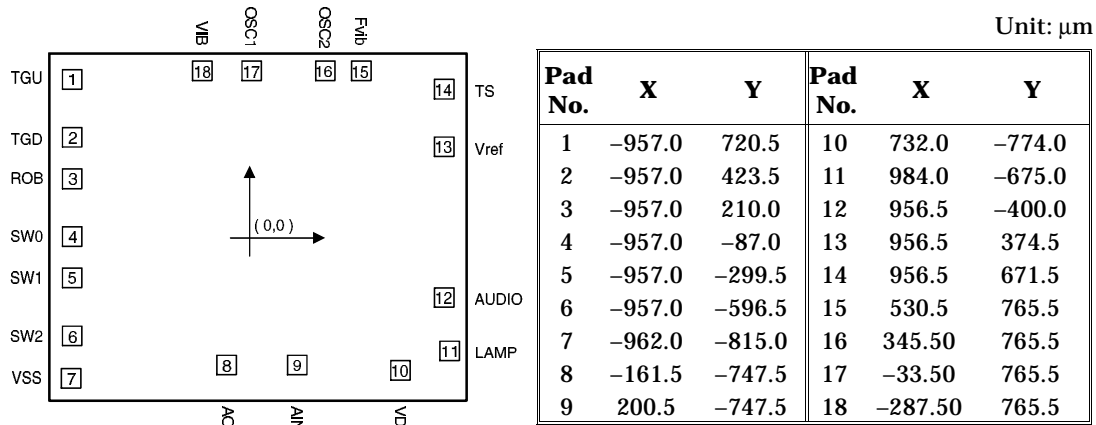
VIB OSC1 OSC2 FVIb

TGU 1
18 17 16 15
14 TS
TGD 2
13 Vref
ROB 3
(0,0)
SW0 4
SW1 5
12 AUDIO
SW2 6
11 LAMP
VSS 7
8 9 10
AC AIN VDD

Unit: μm

| Pad No. | X | Y | Pad No. | X | Y |
|---|---|---|---|---|---|
| 1 | −957.0 | 720.5 | 10 | 732.0 | −774.0 |
| 2 | −957.0 | 423.5 | 11 | 984.0 | −675.0 |
| 3 | −957.0 | 210.0 | 12 | 956.5 | −400.0 |
| 4 | −957.0 | −87.0 | 13 | 956.5 | 374.5 |
| 5 | −957.0 | −299.5 | 14 | 956.5 | 671.5 |
| 6 | −957.0 | −596.5 | 15 | 530.5 | 765.5 |
| 7 | −962.0 | −815.0 | 16 | 345.50 | 765.5 |
| 8 | −161.5 | −747.5 | 17 | −33.50 | 765.5 |
| 9 | 200.5 | −747.5 | 18 | −287.50 | 765.5 |